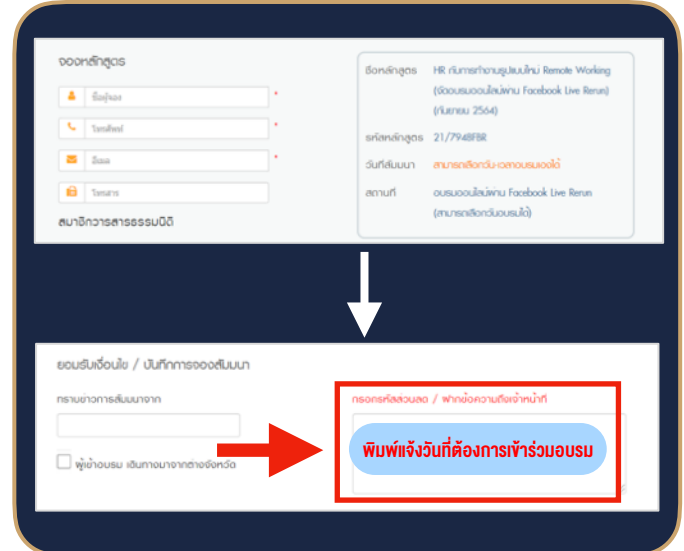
จองหลักสูตร

ชื่อผู้จอง *

โทรศัพท์ *

อีเมล *

โทรสาร

สมาชิกวารสารธรรมนิติ

ชื่อหลักสูตร HR กับการทำงานรูปแบบใหม่ Remote Working (จัดอบรมออนไลน์ผ่าน Facebook Live Rerun) (กันยายน 2564)

รหัสหลักสูตร 21/7948FBR

วันที่สัมมนา สามารถเลือกวัน-เวลาอบรมเองได้

สถานที่ อบรมออนไลน์ผ่าน Facebook Live Rerun (สามารถเลือกวันอบรมได้)

ยอมรับเงื่อนไข / บันทึกการจองสัมมนา

ทราบข่าวการสัมมนาจาก

ผู้เข้าอบรม เดินทางมาจากต่างจังหวัด

กรอกรหัสส่วนลด / ฝากข้อความถึงเจ้าหน้าที่

พิมพ์แจ้งวันที่ต้องการเข้าร่วมอบรม